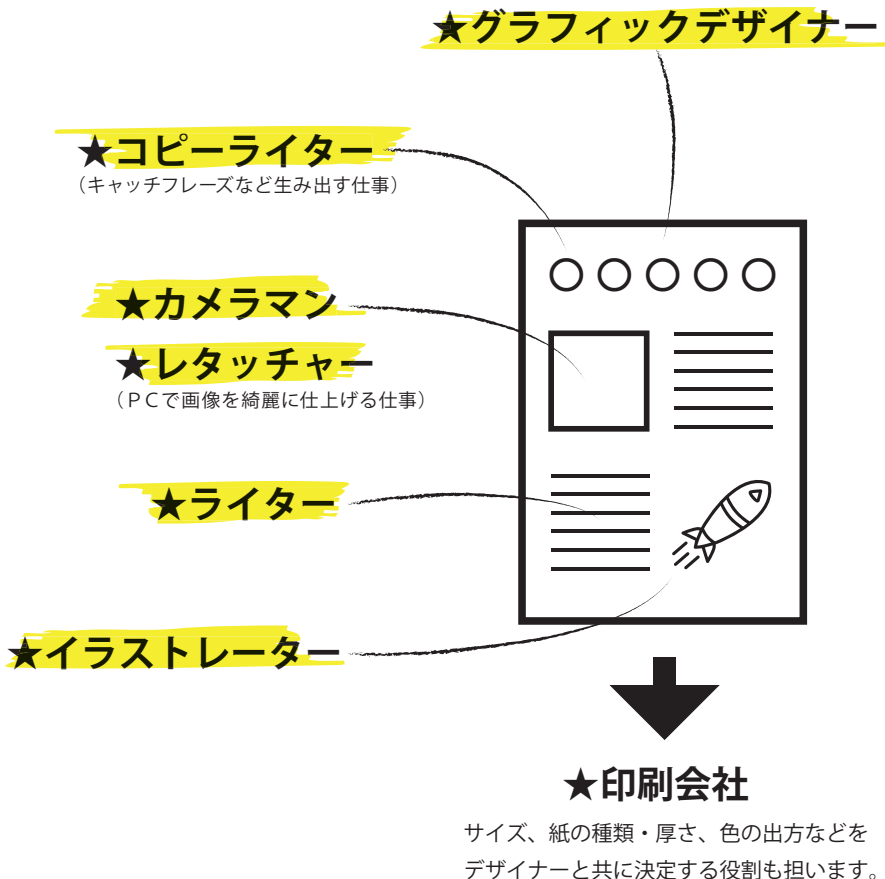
★グラフィックデザイナー

★コピーライター
（キャッチフレーズなど生み出す仕事）

★カメラマン

★レタッチャー
（ＰＣで画像を綺麗に仕上げる仕事）

★ライター

★イラストレーター

★印刷会社
サイズ、紙の種類・厚さ、色の出方などをデザイナーと共に決定する役割も担います。